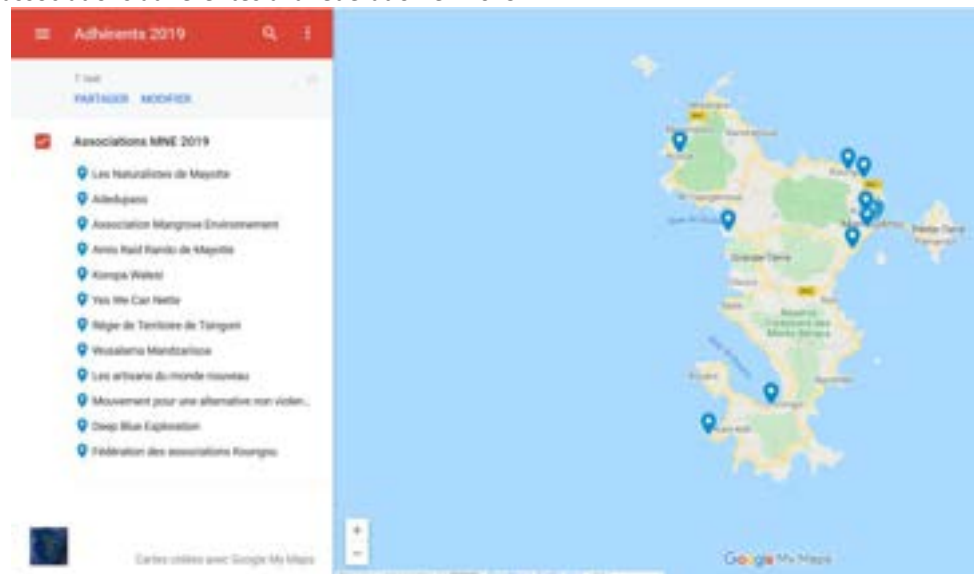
Adhérents 2019

7 vues
PARTAGER MODIFIER

Associations MNE 2019

Les Naturalistes de Mayotte
Alledupass
Association Mangrove Environnement
Amis Raid Rando de Mayotte
Kompa Walesi
Yes We Can Nette
Régie de Territoire de Tsingoni
Wusalama Mandzarisoa
Les artisans du monde nouveau
Mouvement pour une alternative non violen...
Deep Blue Exploration
Fédération des associations Koungou

Cartes créées avec Google My Maps

Grande-Terre

Petite-Terre

+
−

Google My Maps